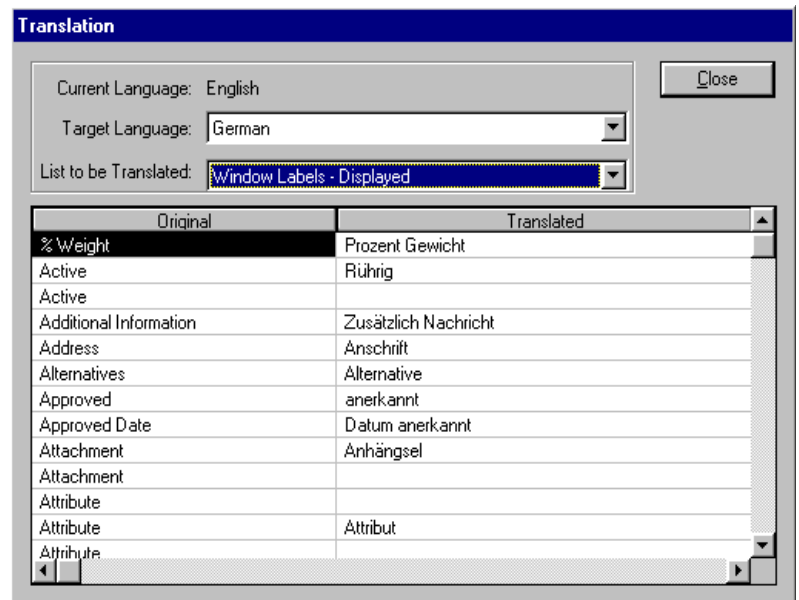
Translation

Current Language: English

Target Language: German

List to be Translated: Window Labels - Displayed

Close

| Original | Translated |
|---|---|
| % Weight | Prozent Gewicht |
| Active | Rührig |
| Active | |
| Additional Information | Zusätzlich Nachricht |
| Address | Anschrift |
| Alternatives | Alternative |
| Approved | anerkannt |
| Approved Date | Datum anerkannt |
| Attachment | Anhängsel |
| Attachment | |
| Attribute | |
| Attribute | Attribut |
| Attribute | |